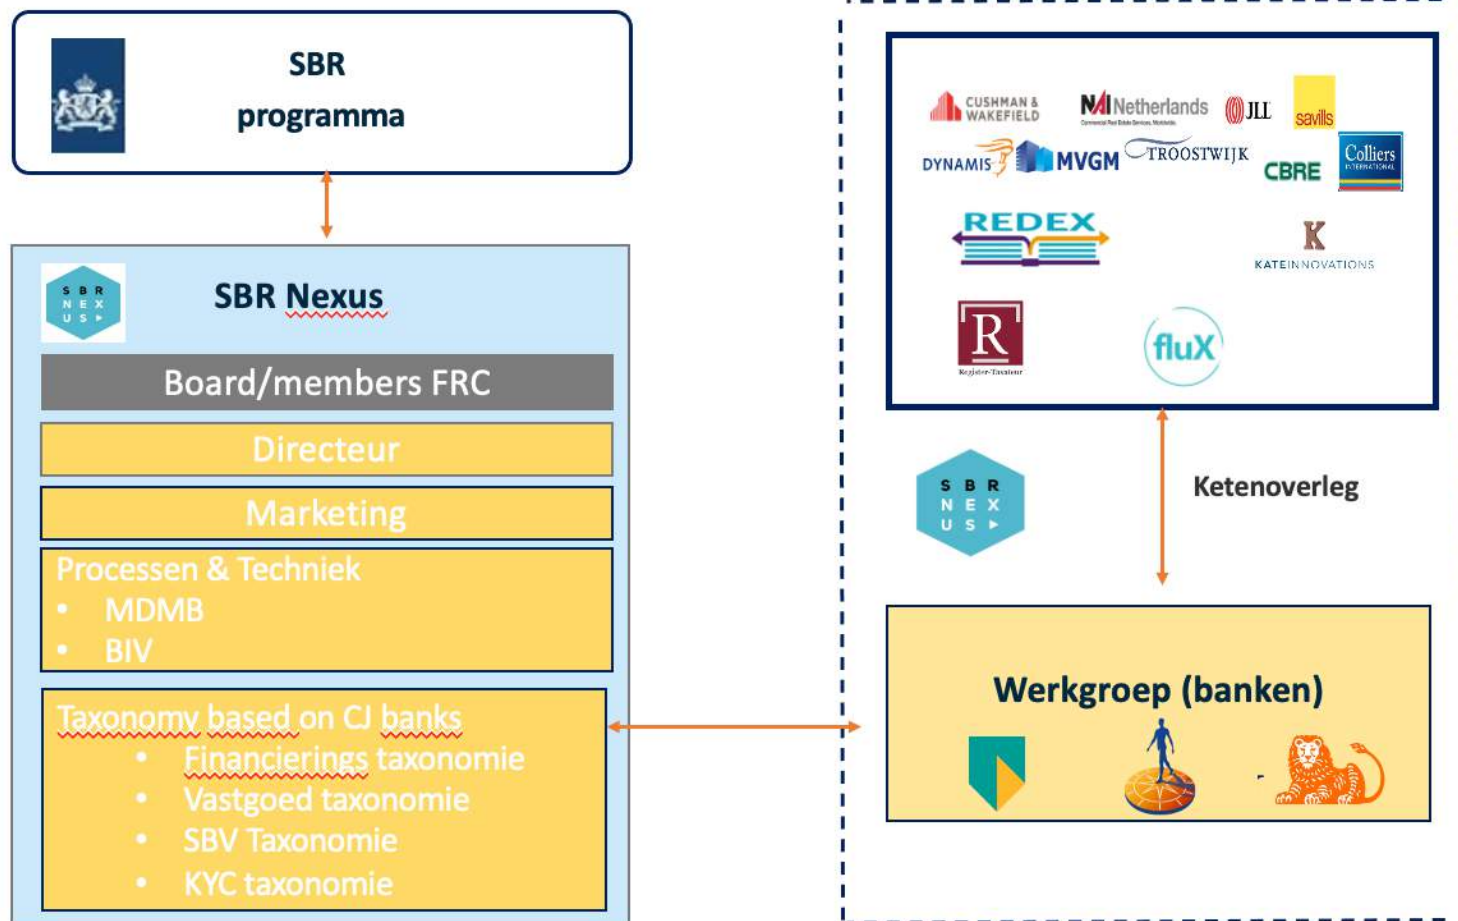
SBR programma

S B R N E X U S

SBR Nexus

Board/members FRC

Directeur

Marketing

Processen & Techniek
• MDMB
• BIV

Taxonomy based on CJ banks
• Financierings taxonomie
• Vastgoed taxonomie
• SBV Taxonomie
• KYC taxonomie

CUSHMAN & WAKEFIELD

NAI Netherlands

JLL

savills

DYNAMIS

MVGM

TROOSTWIJK

CBRE

Colliers INTERNATIONAL

REDEX

K KATEINNOVATIONS

R Register-Taxateur

fluX

S B R N E X U S

Ketenoverleg

Werkgroep (banken)